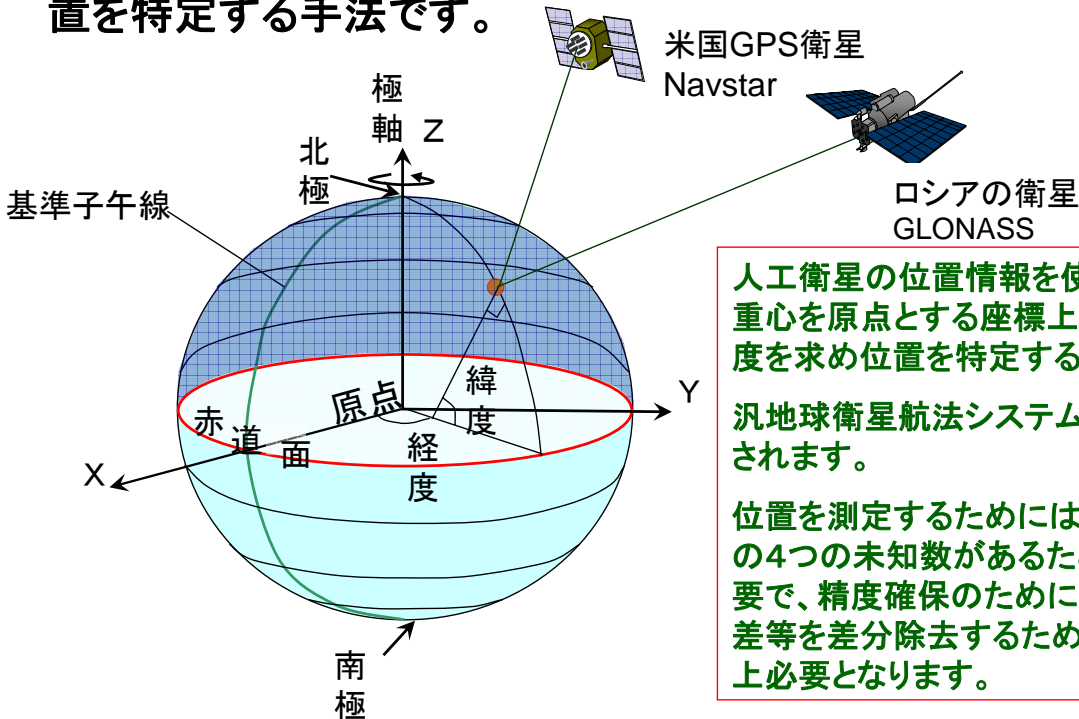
置を特定する手法です。

米国GPS衛星
Navstar

ロシアの衛星
GLONASS

極
軸 Z

北
極

基準子午線

緯
度

原点

Y

赤 道 面

経
度

X

南
極

人工衛星の位置情報を使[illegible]
重心を原点とする座標上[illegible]
度を求め位置を特定する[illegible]

汎地球衛星航法システム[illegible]
されます。

位置を測定するためには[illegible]
の4つの未知数があるた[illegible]
要で、精度確保のために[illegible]
差等を差分除去するため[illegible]
上必要となります。